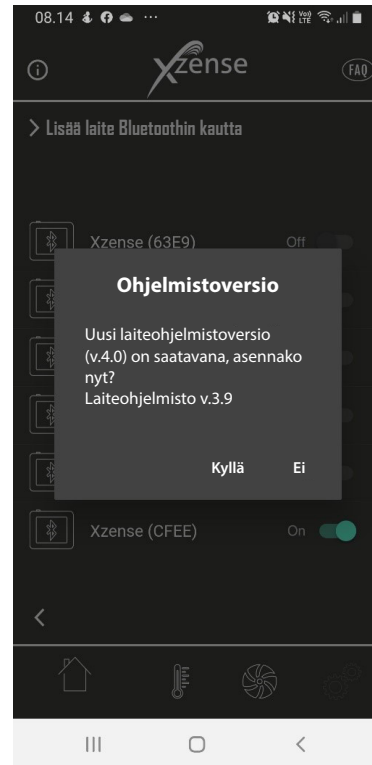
08.14

Xzense

FAQ

> Lisää laite Bluetoothin kautta

Xzense (63E9) Off

Ohjelmistoversio

Uusi laiteohjelmistoversio (v.4.0) on saatavana, asennako nyt?
Laiteohjelmisto v.3.9

Kyllä Ei

Xzense (CFEE) On